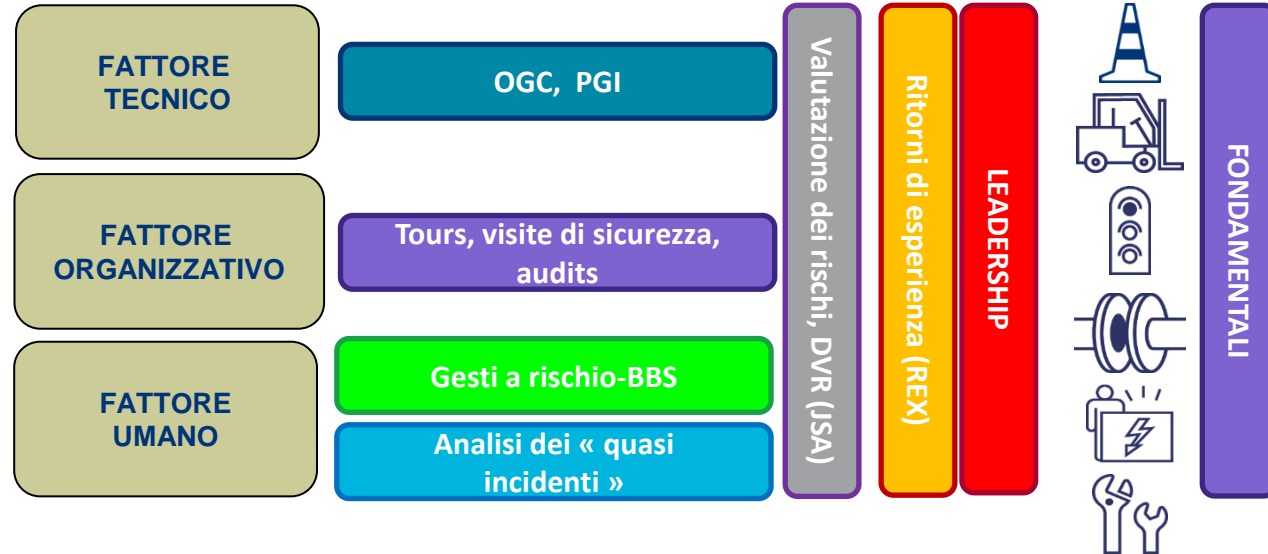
FATTORE TECNICO

FATTORE ORGANIZZATIVO

FATTORE UMANO

OGC, PGI

Tours, visite di sicurezza, audits

Gesti a rischio-BBS

Analisi dei « quasi incidenti »

Valutazione dei rischi, DVR (JSA)

Ritorni di esperienza (REX)

LEADERSHIP

FONDAMENTALI